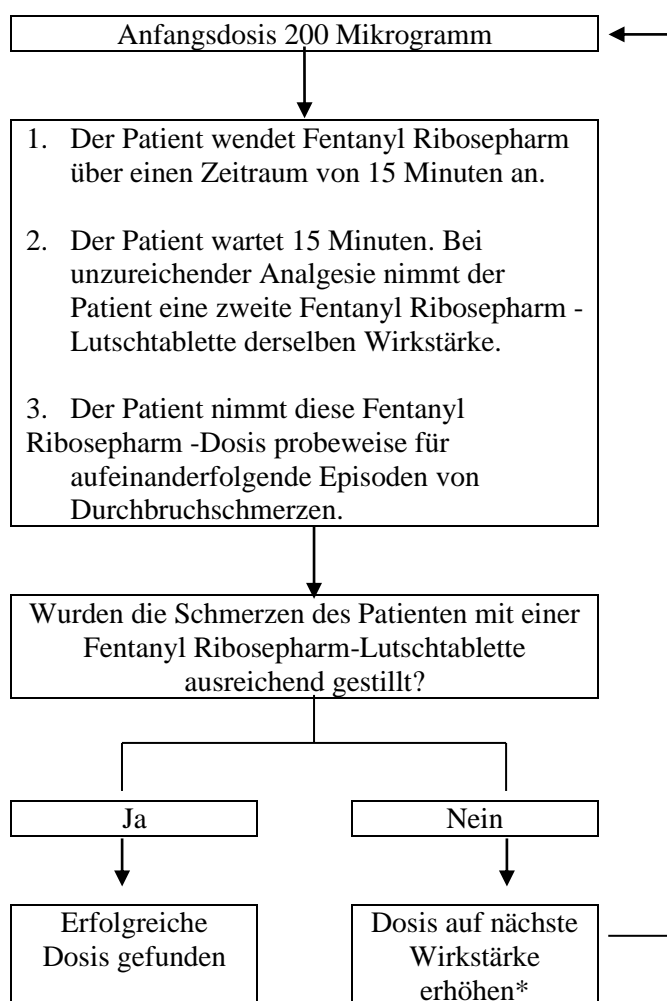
Anfangsdosis 200 Mikrogramm

1. Der Patient wendet Fentanyl Ribosepharm über einen Zeitraum von 15 Minuten an.

2. Der Patient wartet 15 Minuten. Bei unzureichender Analgesie nimmt der Patient eine zweite Fentanyl Ribosepharm -Lutschtablette derselben Wirkstärke.

3. Der Patient nimmt diese Fentanyl Ribosepharm -Dosis probeweise für aufeinanderfolgende Episoden von Durchbruchschmerzen.

Wurden die Schmerzen des Patienten mit einer Fentanyl Ribosepharm-Lutschtablette ausreichend gestillt?

Ja

Nein

Erfolgreiche Dosis gefunden

Dosis auf nächste Wirkstärke erhöhen*